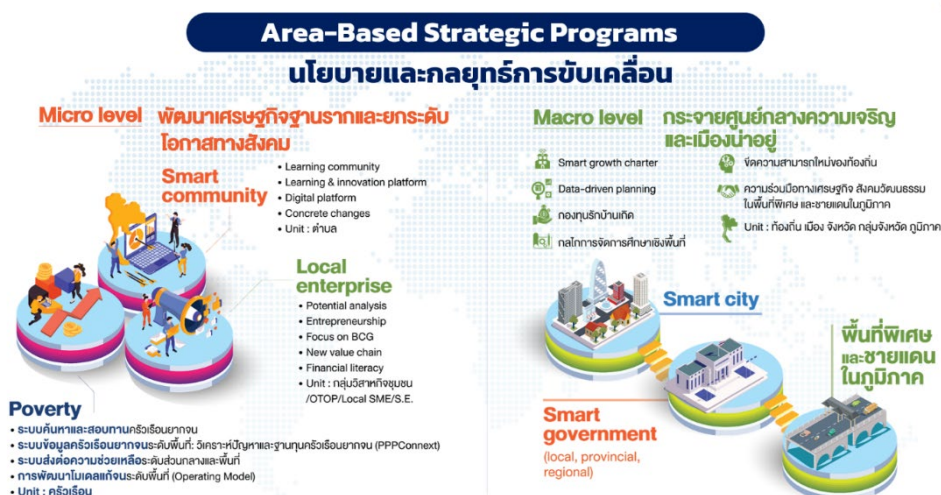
Area-Based Strategic Programs
นโยบายและกลยุทธ์การขับเคลื่อน

Micro level พัฒนาเศรษฐกิจฐานรากและยกระดับโอกาสทางสังคม

Smart community
• Learning community
• Learning & innovation platform
• Digital platform
• Concrete changes
• Unit : ตำบล

Local enterprise
• Potential analysis
• Entrepreneurship
• Focus on BCG
• New value chain
• Financial literacy
• Unit : กลุ่มวิสาหกิจชุมชน /OTOP/Local SME/S.E.

Poverty
• ระบบค้นหาและสอบทานครัวเรือนยากจน
• ระบบข้อมูลครัวเรือนยากจนระดับพื้นที่: วิเคราะห์ปัญหาและฐานทุนครัวเรือนยากจน (PPPConnext)
• ระบบส่งต่อความช่วยเหลือระดับส่วนกลางและพื้นที่
• การพัฒนาโมเดลแก้จนระดับพื้นที่ (Operating Model)
• Unit : ครัวเรือน

Macro level กระจายศูนย์กลางความเจริญและเมืองน่าอยู่

Smart growth charter
Data-driven planning
กองทุนรักบ้านเกิด
กลไกการจัดการศึกษาเชิงพื้นที่
จัดความสามารถใหม่ของท้องถิ่น
ความร่วมมือทางเศรษฐกิจ สังคมวัฒนธรรม ในพื้นที่พิเศษ และชายแดนในภูมิภาค
Unit : ท้องถิ่น เมือง จังหวัด กลุ่มจังหวัด ภูมิภาค

Smart city

พื้นที่พิเศษและชายแดนในภูมิภาค

Smart government
(local, provincial, regional)